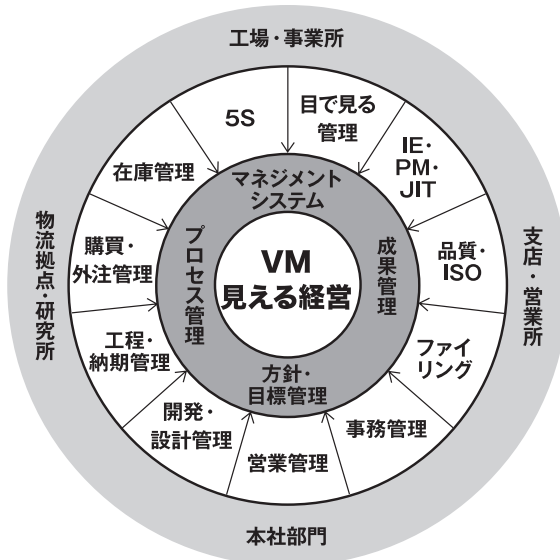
工場・事業所

支店・営業所

本社部門

物流拠点・研究所

5S

目で見る管理

IE・PM・JIT

品質・ISO

ファイリング

事務管理

営業管理

開発・設計管理

工程・納期管理

購買・外注管理

在庫管理

マネジメントシステム

成果管理

方針・目標管理

プロセス管理

VM
見える経営